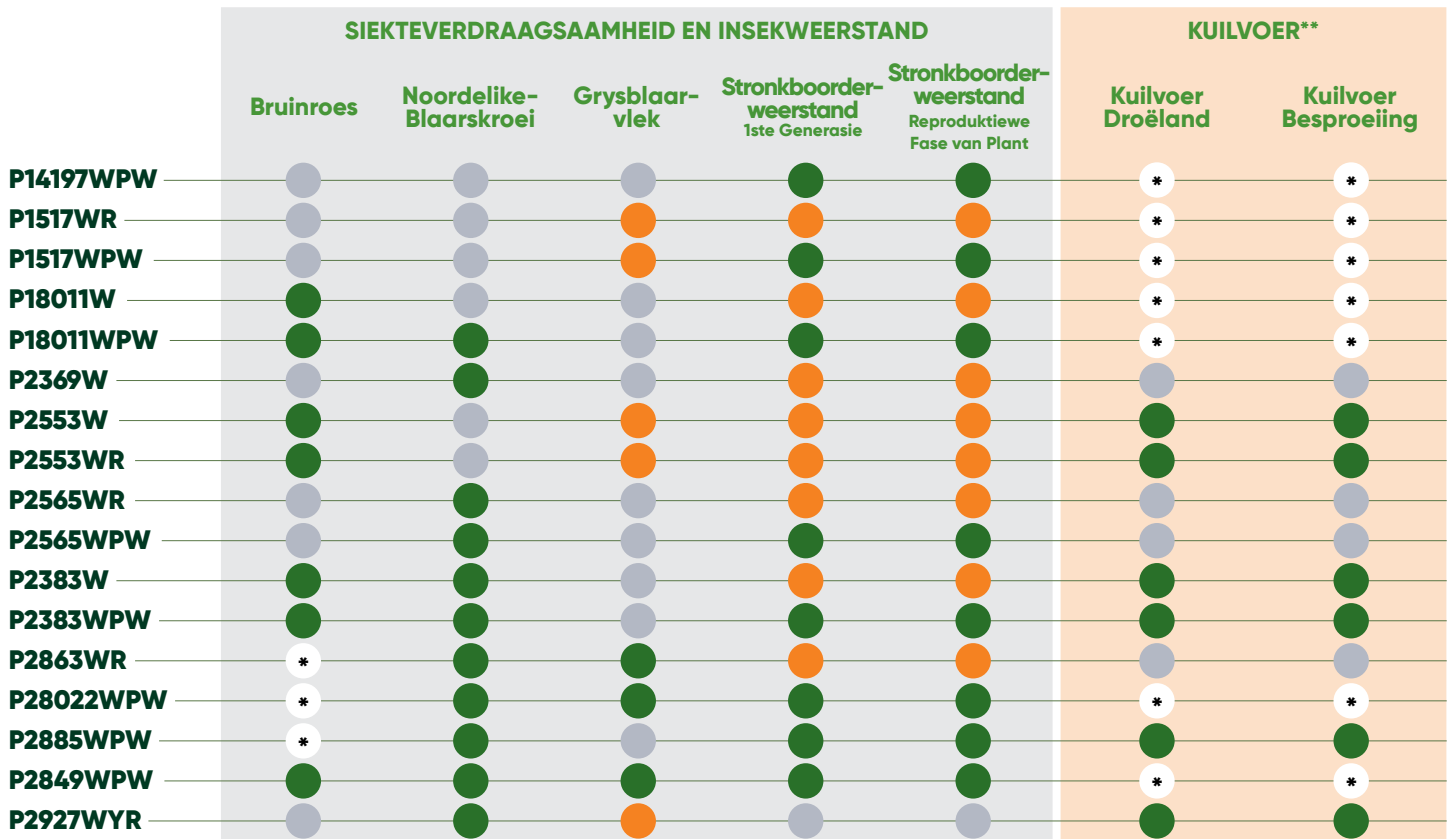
| | SIEKTEVERDRAAGSAAMHEID EN INSEKWEERSTAND | | | | | KUILVOER** | |
|---|---|---|---|---|---|---|---|
| | Bruinroes | Noordelike-Blaarskroei | Grysblaarvlek | Stronkboorderweerstand 1ste Generasie | Stronkboorderweerstand Reproduktiewe Fase van Plant | Kuilvoer Droëland | Kuilvoer Besproeiing |
| P14197WPW | | | | | | * | * |
| P1517WR | | | | | | * | * |
| P1517WPW | | | | | | * | * |
| P18011W | | | | | | * | * |
| P18011WPW | | | | | | * | * |
| P2369W | | | | | | | |
| P2553W | | | | | | | |
| P2553WR | | | | | | | |
| P2565WR | | | | | | | |
| P2565WPW | | | | | | | |
| P2383W | | | | | | | |
| P2383WPW | | | | | | | |
| P2863WR | * | | | | | | |
| P28022WPW | * | | | | | * | * |
| P2885WPW | * | | | | | | |
| P2849WPW | | | | | | * | * |
| P2927WYR | | | | | | | |